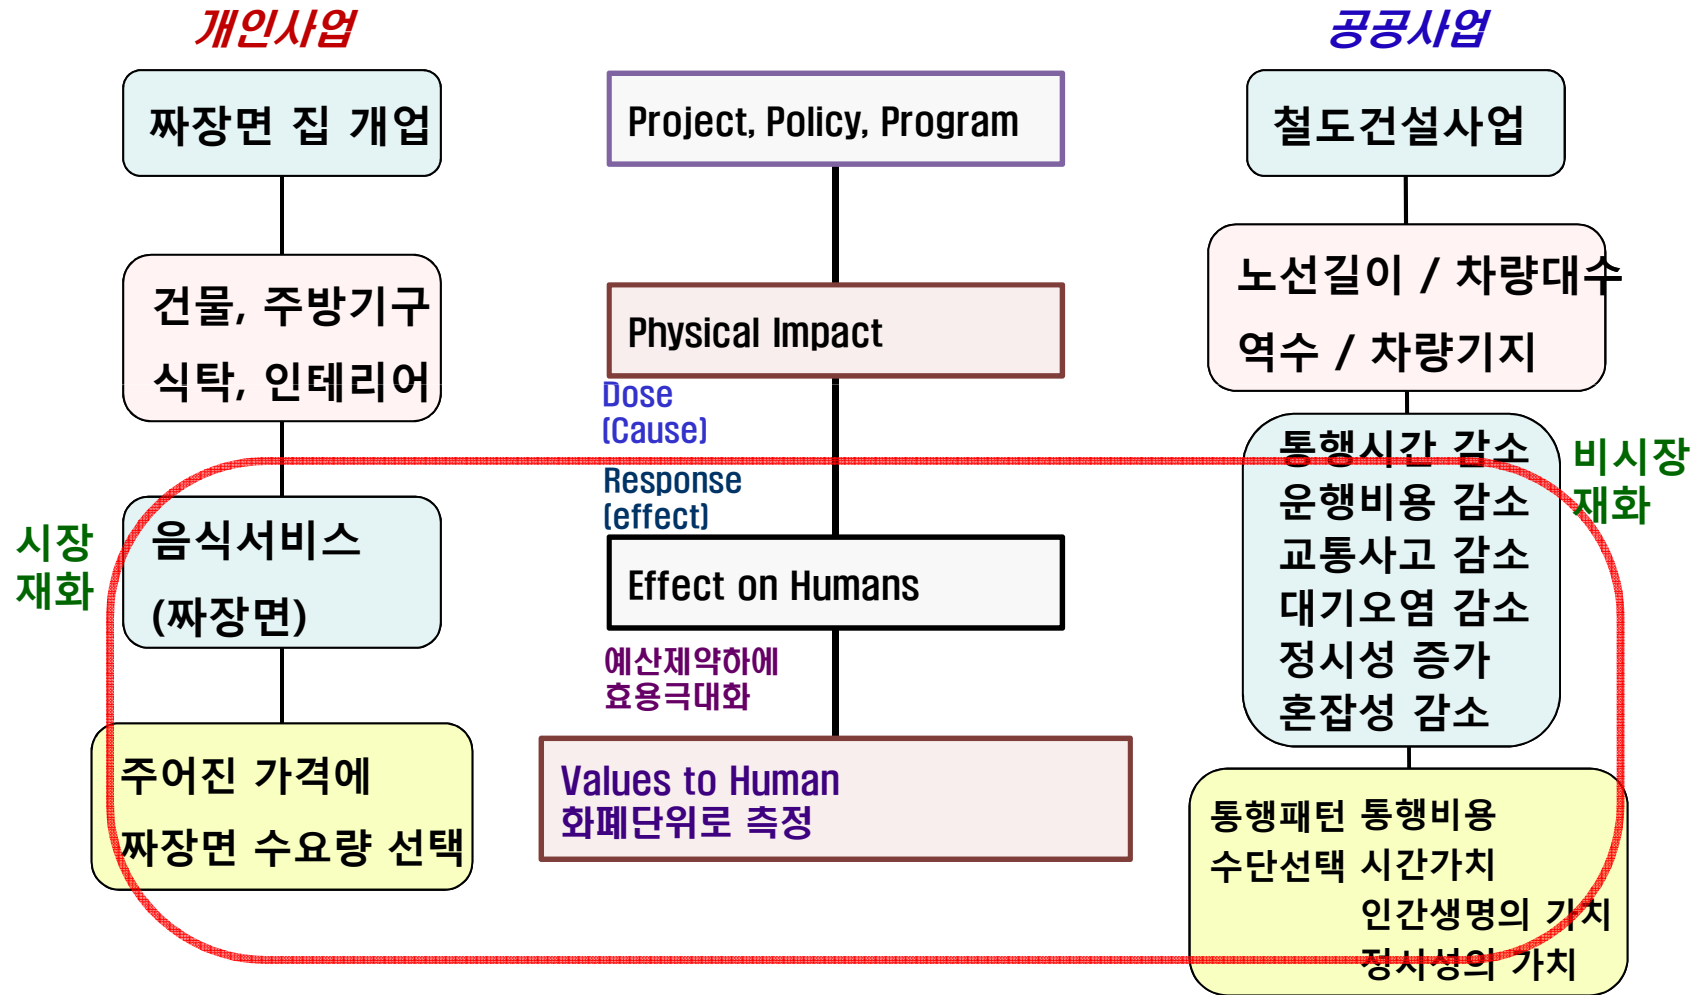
개인사업

공공사업

짜장면 집 개업

Project, Policy, Program

철도건설사업

건물, 주방기구
식탁, 인테리어

Physical Impact

노선길이 / 차량대수
역수 / 차량기지

Dose
(Cause)

Response
(effect)

통행시간 감소
운행비용 감소
교통사고 감소
대기오염 감소
정시성 증가
혼잡성 감소

비시장
재화

시장
재화

음식서비스
(짜장면)

Effect on Humans

예산제약하에
효용극대화

주어진 가격에
짜장면 수요량 선택

Values to Human
화폐단위로 측정

통행패턴 통행비용
수단선택 시간가치
인간생명의 가치
정시성의 가치